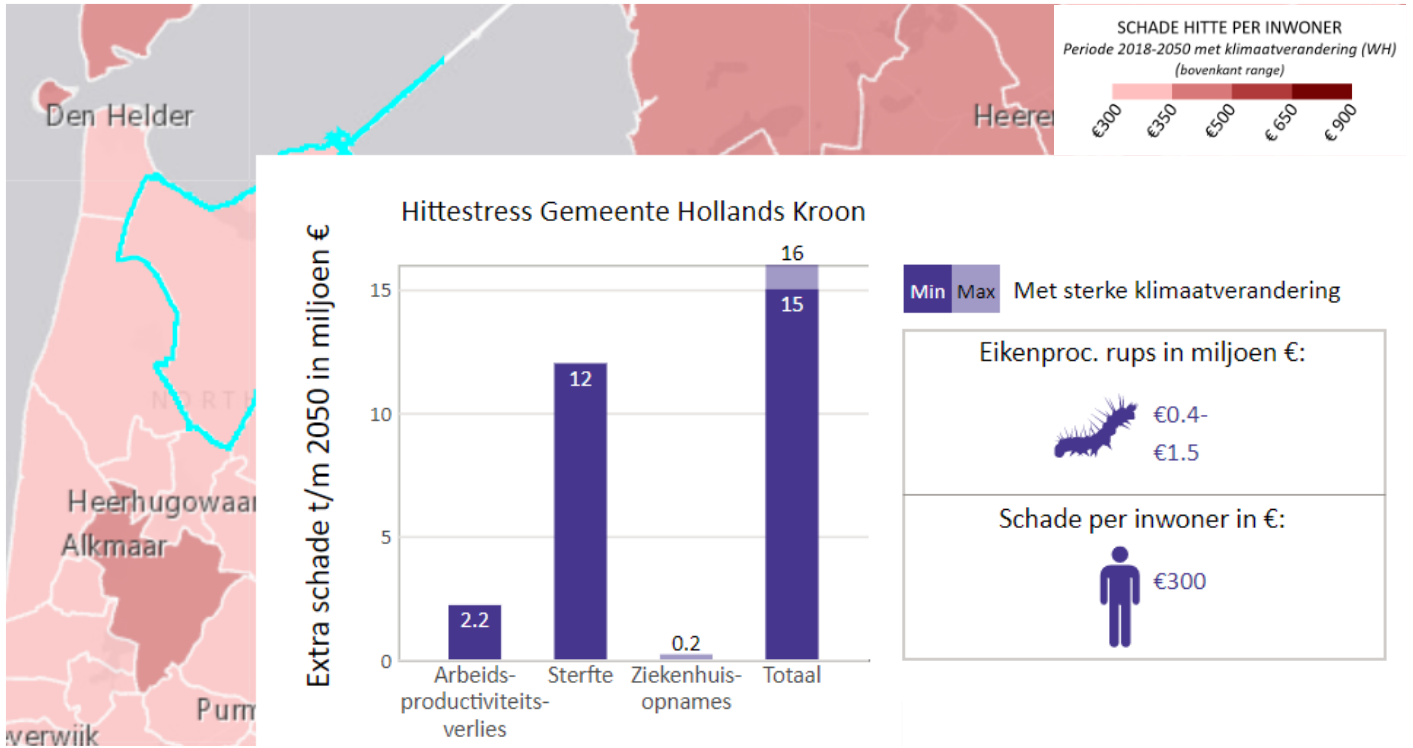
Den Helder

Heeren

SCHADE HITTE PER INWONER
Periode 2018-2050 met klimaatverandering (WH)
(bovenkant range)
€300 €350 €500 €650 € 900

NORTH

Heerhugowaar

Alkmaar

Pum

verwijk

Hittestress Gemeente Hollands Kroon

Extra schade t/m 2050 in miljoen €

0
5
10
15

2.2
12
0.2
16
15

Arbeidsproductiviteitsverlies
Sterfte
Ziekenhuisopnames
Totaal

Min Max Met sterke klimaatverandering

Eikenproc. rups in miljoen €:
€0.4-
€1.5

Schade per inwoner in €:
€300